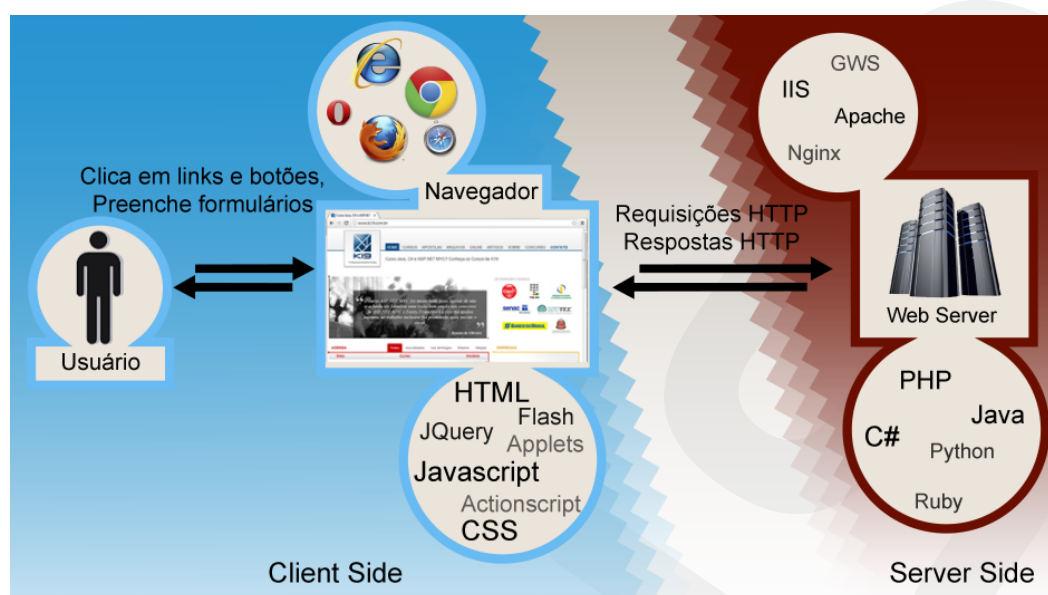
GWS
IIS
Apache
Nginx

Clica em links e botões, Preenche formulários

Navegador

Requisições HTTP
Respostas HTTP

Usuário

Web Server

HTML
Flash
JQuery
Applets
Javascript
Actionscript
CSS

PHP
Java
C#
Python
Ruby

Client Side

Server Side